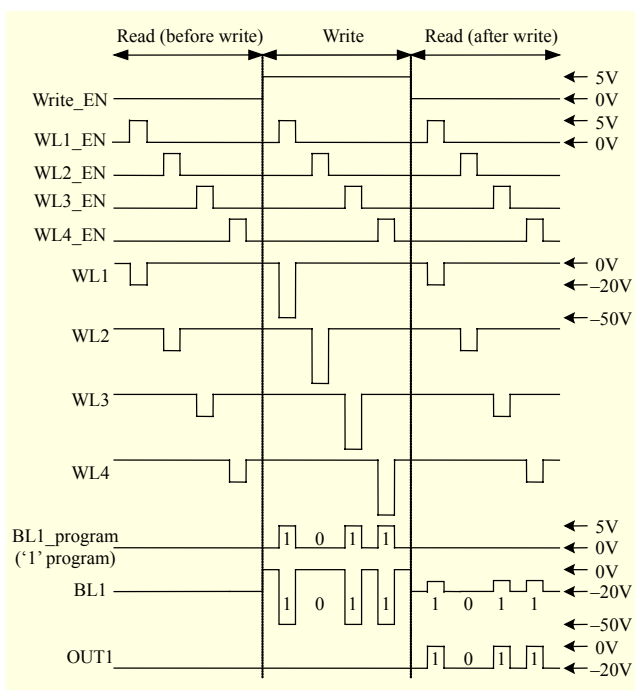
Read (before write)
Write
Read (after write)

5V
Write_EN
0V
5V
WL1_EN
0V
WL2_EN
WL3_EN
WL4_EN
WL1
0V
−20V
−50V
WL2
WL3
WL4

BL1_program
('1' program)
1 0 1 1
5V
0V
0V
BL1
1 0 1 1
1 0 1 1
−20V
−50V
OUT1
1 0 1 1
0V
−20V